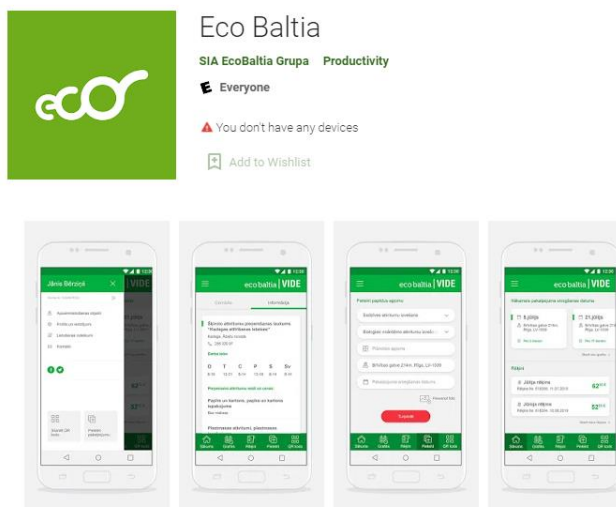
ecO

Eco Baltia

SIA EcoBaltia Grupa Productivity

E Everyone

You don't have any devices

Add to Wishlist

Jānis Bērziņš

VIDE

eco baltia | VIDE

Informācija

Šķiroto atkritumu pieņemšanas laukums

D T C P S Sv

Pieteikt papildu apjomu

Iesniegt

5.jūlijs

21.jūlijs

Rēķini

Jūlija rēķins

62

Jūlija rēķins

52